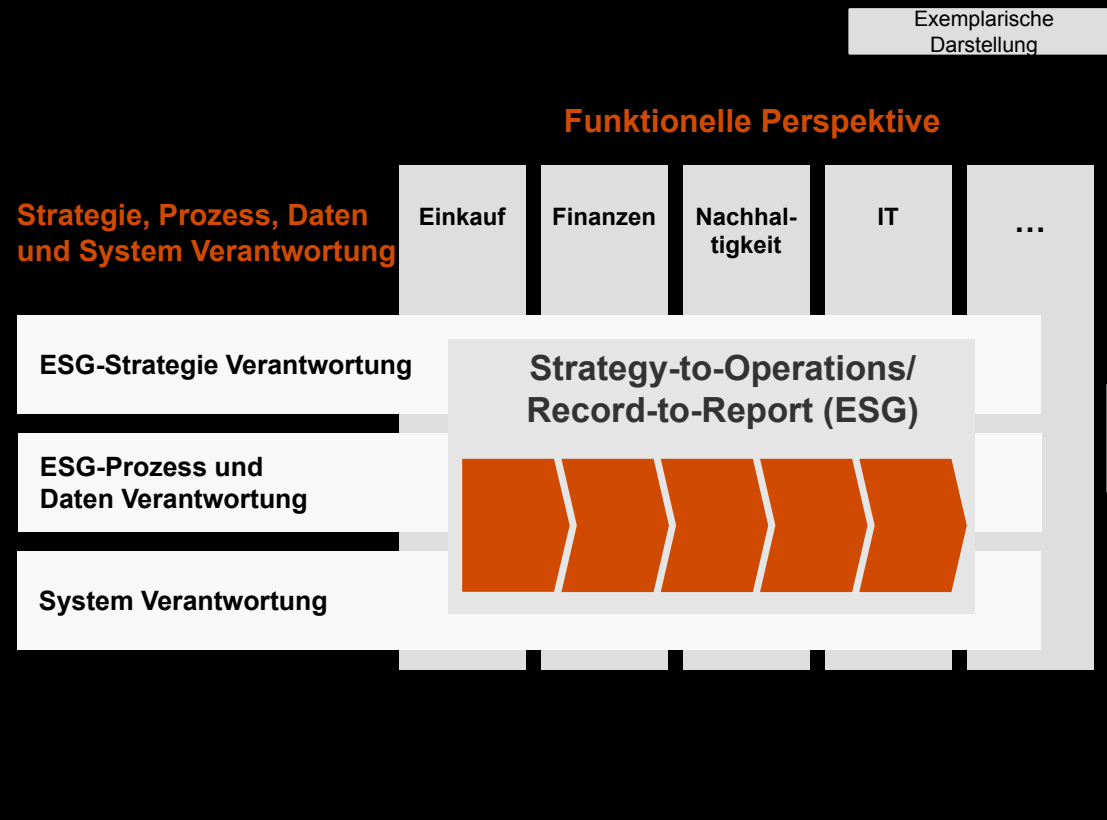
Exemplarische Darstellung

Funktionelle Perspektive

Strategie, Prozess, Daten und System Verantwortung

Einkauf

Finanzen

Nachhaltigkeit

IT

…

ESG-Strategie Verantwortung

ESG-Prozess und Daten Verantwortung

System Verantwortung

Strategy-to-Operations/ Record-to-Report (ESG)